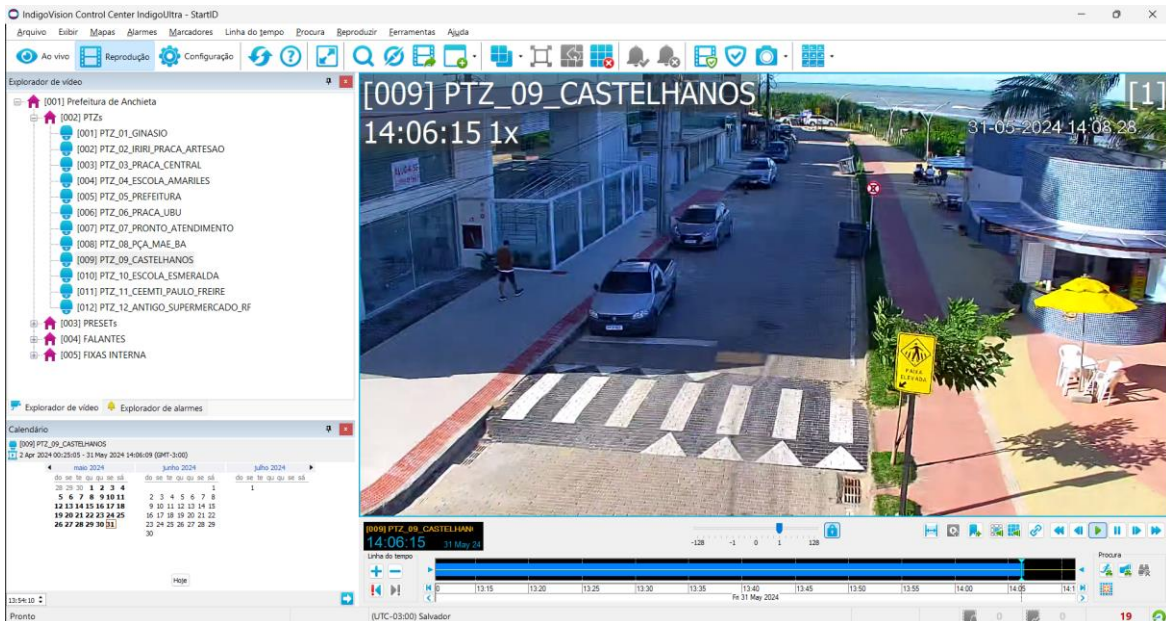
IndigoVision Control Center IndigoUltra - StartID

Arquivo Exibir Mapas Alarmes Marcadores Linha do tempo Procura Reproduzir Ferramentas Ajuda

Ao vivo Reprodução Configuração

Explorador de vídeo

[001] Prefeitura de Anchieta
[002] PTZs
[001] PTZ_01_GINASIO
[002] PTZ_02_IRIRI_PRACA_ARTESAO
[003] PTZ_03_PRACA_CENTRAL
[004] PTZ_04_ESCOLA_AMARILES
[005] PTZ_05_PREFEITURA
[006] PTZ_06_PRACA_UBU
[007] PTZ_07_PRONTO_ATENDIMENTO
[008] PTZ_08_PÇA_MAE_BA
[009] PTZ_09_CASTELHANOS
[010] PTZ_10_ESCOLA_ESMERALDA
[011] PTZ_11_CEEMTI_PAULO_FREIRE
[012] PTZ_12_ANTIGO_SUPERMERCADO_RF
[003] PRESETs
[004] FALANTES
[005] FIXAS INTERNA

Explorador de vídeo Explorador de alarmes

Calendário

[009] PTZ_09_CASTELHANOS
2 Apr 2024 00:25:05 - 31 May 2024 14:06:09 (GMT-3:00)

maio 2024
do se te qu qu se sá
28 29 30 1 2 3 4
5 6 7 8 9 10 11
12 13 14 15 16 17 18
19 20 21 22 23 24 25
26 27 28 29 30 31

junho 2024
do se te qu qu se sá
1
2 3 4 5 6 7 8
9 10 11 12 13 14 15
16 17 18 19 20 21 22
23 24 25 26 27 28 29
30

julho 2024
do se te qu qu se sá
1

Hoje

13:54:10

[009] PTZ_09_CASTELHANOS
14:06:15 1x
[1]
31-05-2024 14:08:28

PAZ
ELEVADA

[009] PTZ_09_CASTELHAN
14:06:15 31 May 24

-128 -1 0 1 128

Linha do tempo

13:15 13:20 13:25 13:30 13:35 13:40 13:45 13:50 13:55 14:00 14:05 14:1
Fri 31 May 2024

Procura

Pronto

(UTC-03:00) Salvador

0 0 19